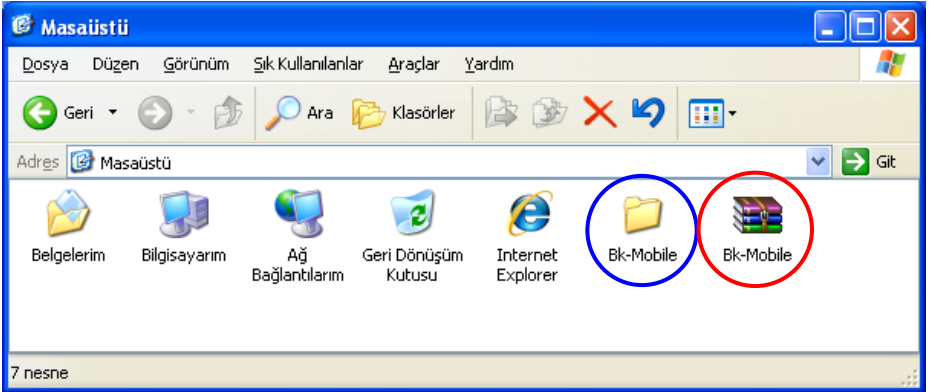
Masaüstü

Dosya Düzen Görünüm Sık Kullanılanlar Araçlar Yardım

Geri Ara Klasörler

Adres Masaüstü Git

Belgelerim

Bilgisayarım

Ağ Bağlantılarım

Geri Dönüşüm Kutusu

Internet Explorer

Bk-Mobile

Bk-Mobile

7 nesne